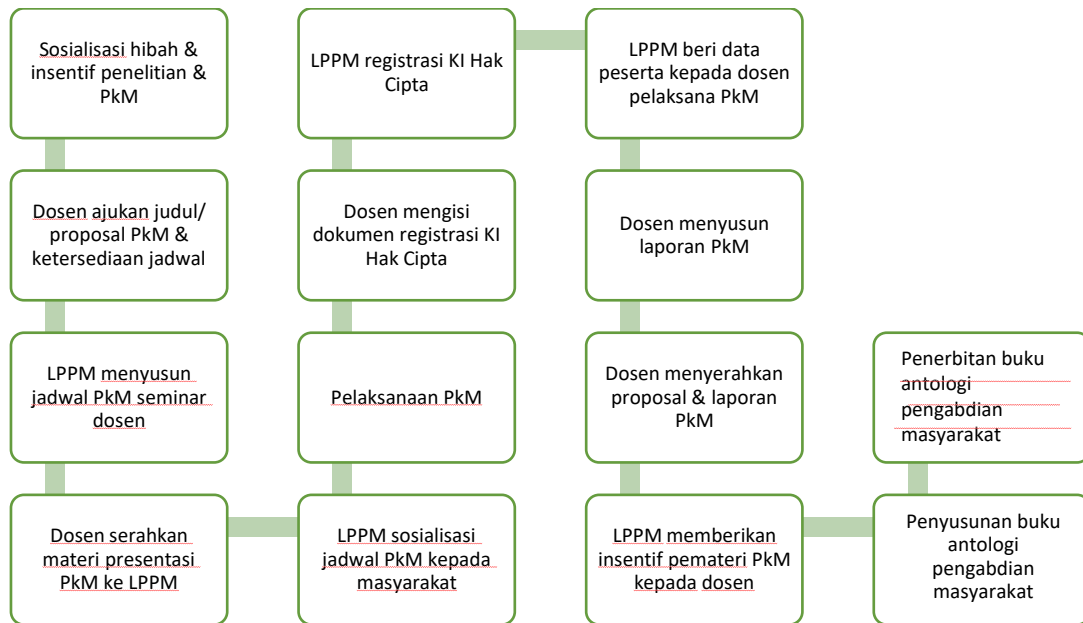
Sosialisasi hibah & insentif penelitian & PkM

Dosen ajukan judul/ proposal PkM & ketersediaan jadwal

LPPM menyusun jadwal PkM seminar dosen

Dosen serahkan materi presentasi PkM ke LPPM

LPPM sosialisasi jadwal PkM kepada masyarakat

Pelaksanaan PkM

Dosen mengisi dokumen registrasi KI Hak Cipta

LPPM registrasi KI Hak Cipta

LPPM beri data peserta kepada dosen pelaksana PkM

Dosen menyusun laporan PkM

Dosen menyerahkan proposal & laporan PkM

LPPM memberikan insentif pemateri PkM kepada dosen

Penyusunan buku antologi pengabdian masyarakat

Penerbitan buku antologi pengabdian masyarakat